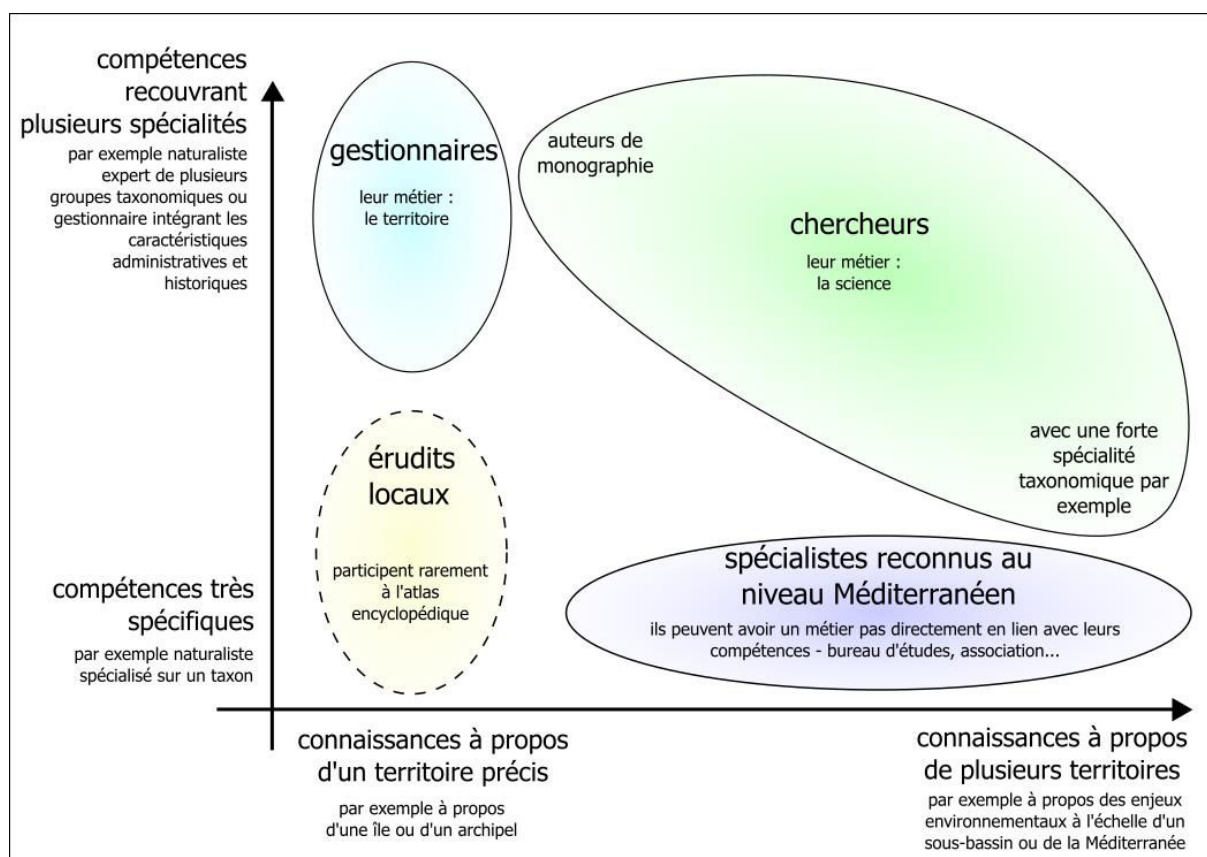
compétences recouvrant plusieurs spécialités

par exemple naturaliste expert de plusieurs groupes taxonomiques ou gestionnaire intégrant les caractéristiques administratives et historiques

gestionnaires

leur métier : le territoire

auteurs de monographie

chercheurs

leur métier : la science

avec une forte spécialité taxonomique par exemple

érudits locaux

participent rarement à l'atlas encyclopédique

compétences très spécifiques

par exemple naturaliste spécialisé sur un taxon

spécialistes reconnus au niveau Méditerranéen

ils peuvent avoir un métier pas directement en lien avec leurs compétences - bureau d'études, association...

connaissances à propos d'un territoire précis

par exemple à propos d'une île ou d'un archipel

connaissances à propos de plusieurs territoires

par exemple à propos des enjeux environnementaux à l'échelle d'un sous-bassin ou de la Méditerranée